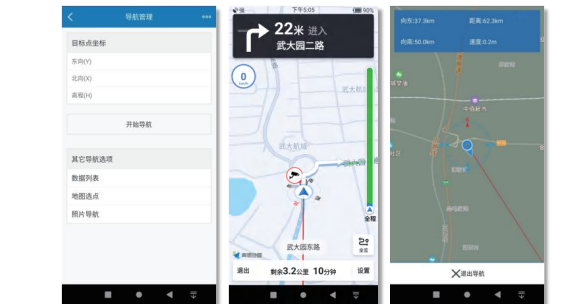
导航管理

目标点坐标

东向(Y)

北向(X)

高程(H)

开始导航

其它导航选项

数据列表

地图选点

照片导航

下午6:05 90%

22米 进入

武大园二路

0

km/h

武大航城

武大园东路

全程

设置

退出

剩余3.2公里 10分钟

设置

向东:37.3km 距离:62.3km

向南:50.0km 速度:0.2m

退出导航